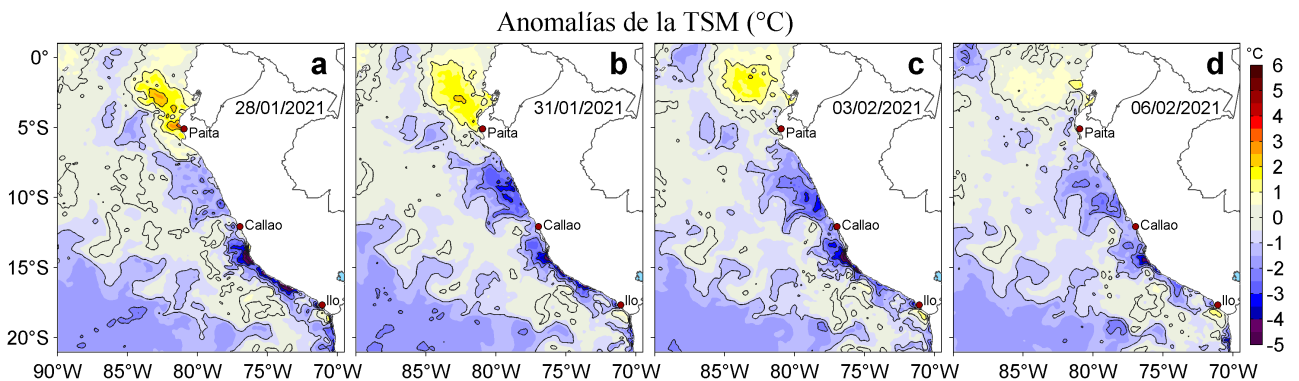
Anomalías de la TSM (°C)

0°
5°S
10°S
15°S
20°S

a
28/01/2021
Paita
Callao
Ilo

b
31/01/2021
Paita
Callao
Ilo

c
03/02/2021
Paita
Callao
Ilo

d
06/02/2021
Paita
Callao
Ilo

90°W 85°W 80°W 75°W 70°W
85°W 80°W 75°W 70°W
85°W 80°W 75°W 70°W
85°W 80°W 75°W 70°W

°C
6
5
4
3
2
1
0
-1
-2
-3
-4
-5